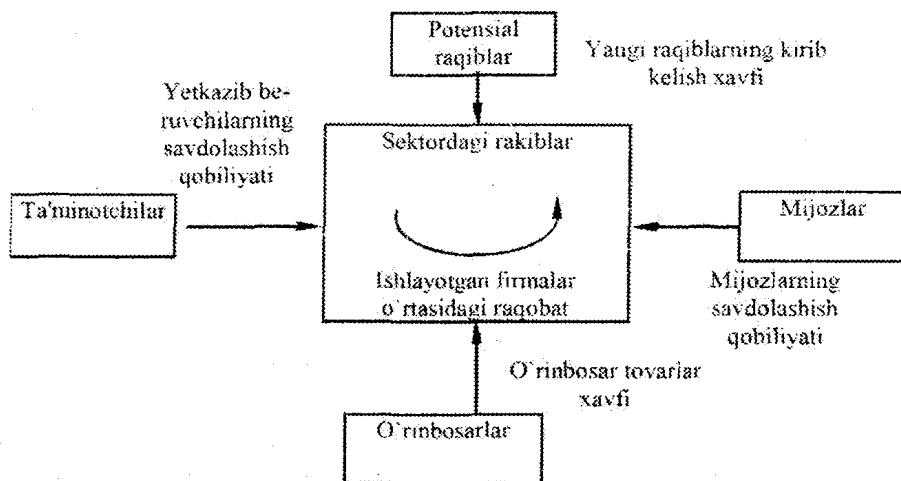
Potensial raqiblar

Yangi raqiblarning kirib kelish xavfi

Yetkazib beruvchilarning savdolashish qobiliyati

Sektordagi rakiblar

Ta'minotchilar

Mijozlar

Ishlayotgan firmalar o`rtasidagi raqobat

Mijozlarning savdolashish qobiliyati

O`rinbosar tovarlar xavfi

O`rinbosarlar